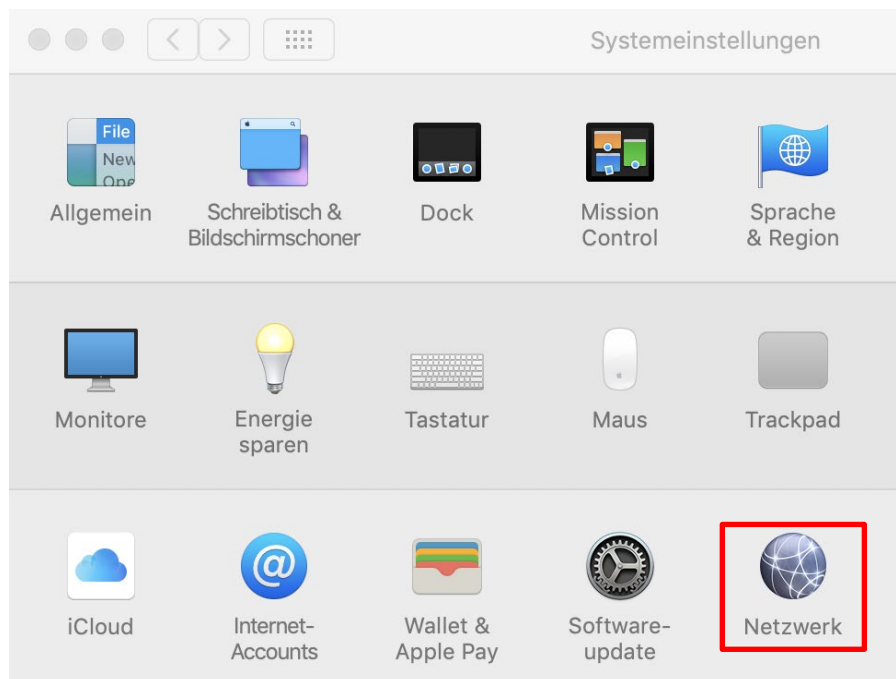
Systemeinstellungen

File
New
Ope

Allgemein

Schreibtisch & Bildschirmschoner

Dock

Mission Control

Sprache & Region

Monitore

Energie sparen

Tastatur

Maus

Trackpad

iCloud

Internet-Accounts

Wallet & Apple Pay

Software-update

Netzwerk